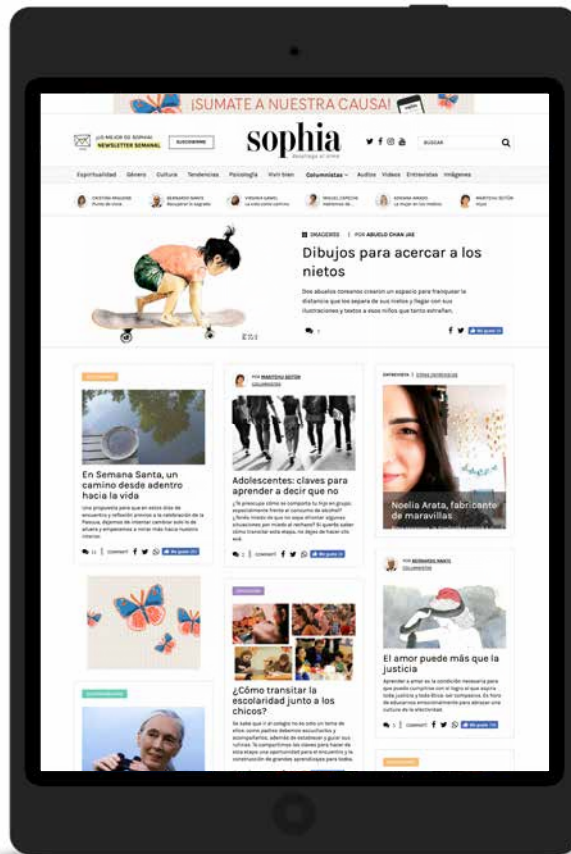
¡SUMATE A NUESTRA CAUSA!

¡LO MEJOR DE SOPHIA! NEWSLETTER SEMANAL SUSCRIBIRME

sophia
despliega el alma

BUSCAR

Espiritualidad Género Cultura Tendencias Psicología Vivir bien Columnistas Audios Videos Entrevistas Imágenes

CRISTINA MIGUENS
BERNARDO NANTE
VIRGINIA GAWEL
MIGUEL ESPECHE
SERGIO SINAY
MARITCHU SEITÚN

DIBUJOS | POR ABUELO CHAN JAE

Dibujos para acercar a los nietos

Dos abuelos coreanos crearon un espacio para franquear la distancia que los separa de sus nietos y llegar con sus ilustraciones y textos a esos niños que tanto extrañan.

Me gusta

En Semana Santa, un camino desde adentro hacia la vida

POR MARITCHU SEITÚN COLUMNISTAS

Adolescentes: claves para aprender a decir que no

ENTREVISTA | CONDE ENTREVISTAS

Noelia Arata, fabricante de maravillas

POR BERNARDO NANTE COLUMNISTAS

El amor puede más que la justicia

¿Cómo transitar la escolaridad junto a los chicos?